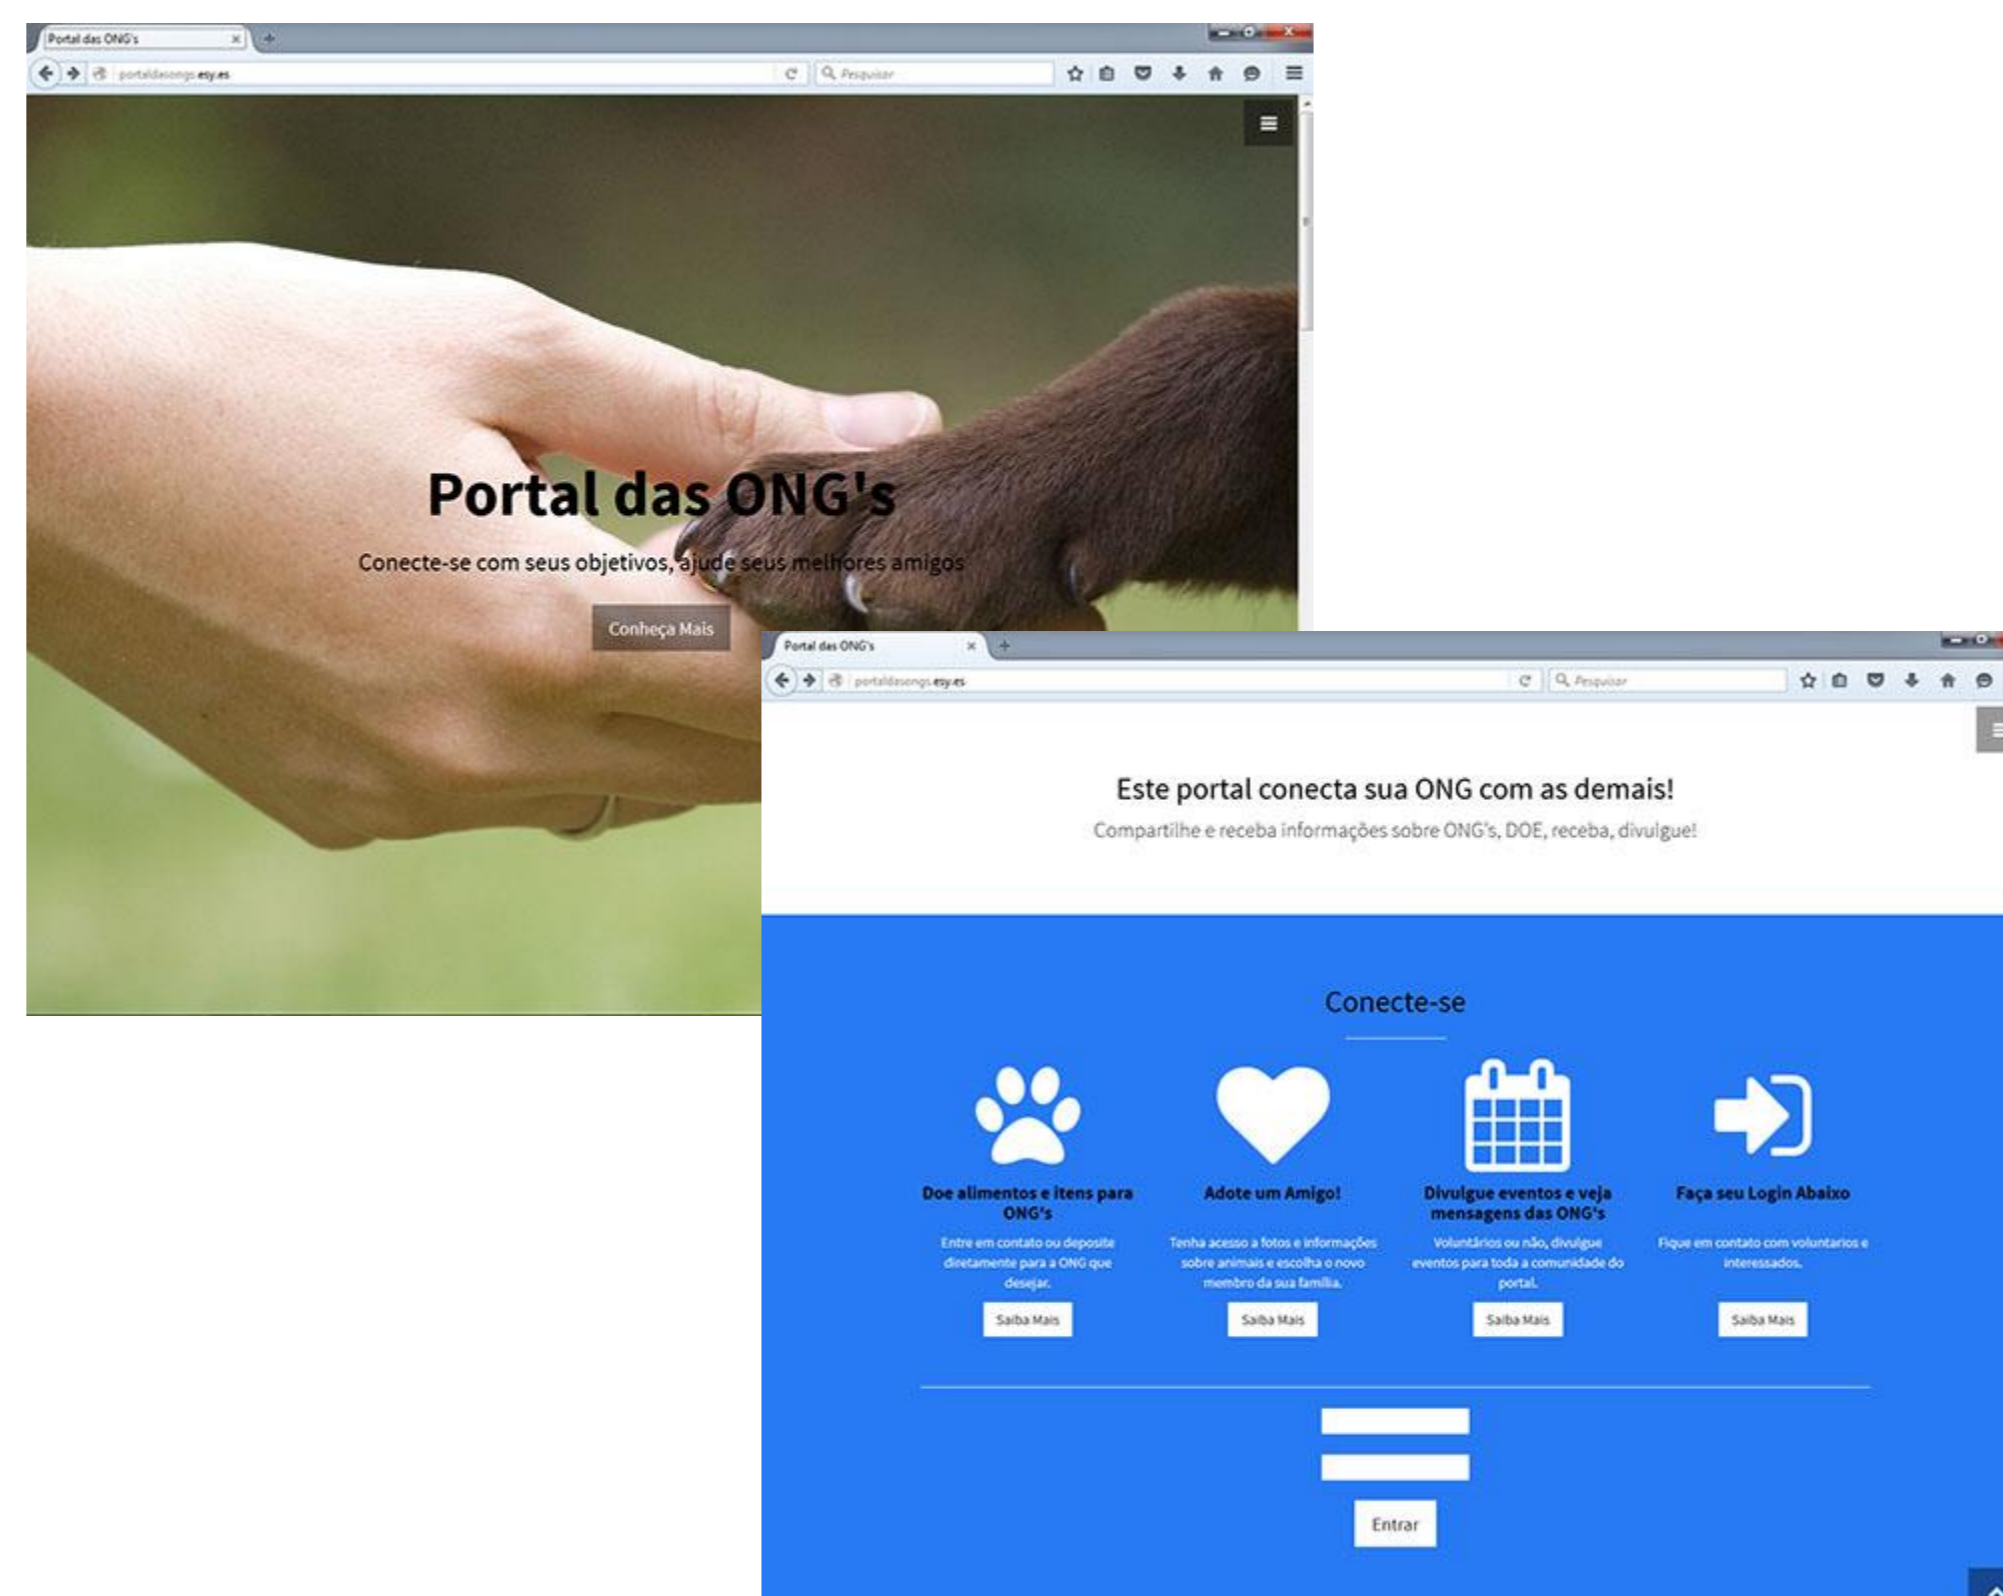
Portal das ONG's

portaldasongs.esy.es

Pesquisar

Portal das ONG's

Conecte-se com seus objetivos, ajude seus melhores amigos

Conheça Mais

Portal das ONG's

portaldasongs.esy.es

Pesquisar

Este portal conecta sua ONG com as demais!

Compartilhe e receba informações sobre ONG's, DOE, receba, divulgue!

Conecte-se

Doe alimentos e itens para ONG's

Entre em contato ou deposite diretamente para a ONG que desejar.

Saiba Mais

Adote um Amigo!

Tenha acesso a fotos e informações sobre animais e escolha o novo membro da sua família.

Saiba Mais

Divulgue eventos e veja mensagens das ONG's

Voluntários ou não, divulgue eventos para toda a comunidade do portal.

Saiba Mais

Faça seu Login Abaixo

Fique em contato com voluntarios e interessados.

Saiba Mais

Entrar